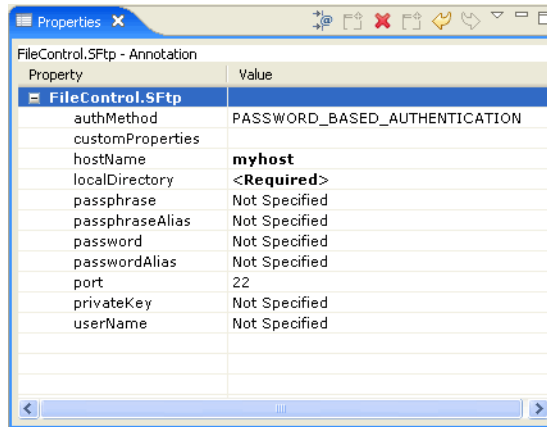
Properties ✕

FileControl.SFtp - Annotation

| Property | Value |
|---|---|
| FileControl.SFtp | |
| authMethod | PASSWORD_BASED_AUTHENTICATION |
| customProperties | |
| hostName | myhost |
| localDirectory | <Required> |
| passphrase | Not Specified |
| passphraseAlias | Not Specified |
| password | Not Specified |
| passwordAlias | Not Specified |
| port | 22 |
| privateKey | Not Specified |
| userName | Not Specified |